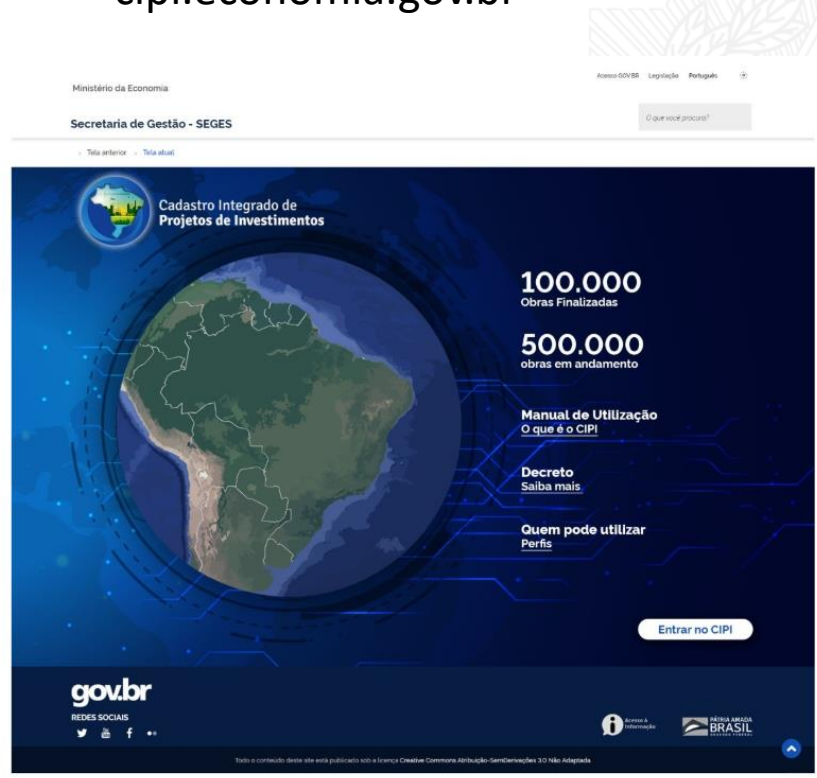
cipi.economia.gov.br

Ministério da Economia

Acesso GOV.BR Legislação Português

Secretaria de Gestão - SEGES

O que você procura?

Tela anterior Tela atual

Cadastro Integrado de Projetos de Investimentos

100.000
Obras Finalizadas

500.000
obras em andamento

Manual de Utilização
O que é o CIPI

Decreto
Saiba mais

Quem pode utilizar
Perfis

Entrar no CIPI

gov.br
REDES SOCIAIS

Acesso à Informação

PÁTRIA AMADA BRASIL

Todo o conteúdo deste site está publicado sob a licença Creative Commons Atribuição-SemDerivações 3.0 Não Adaptada